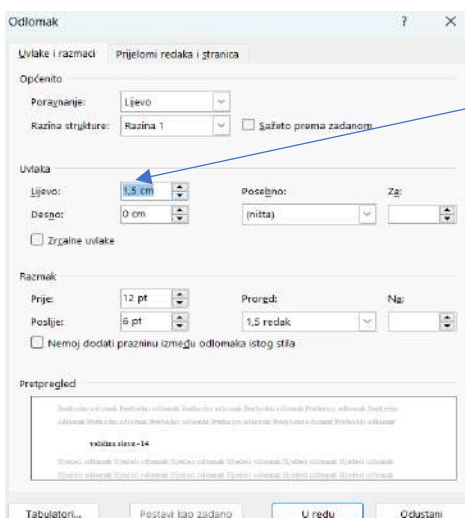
Odlomak ? ×

Uvlake i razmaci | Prijelomi redaka i stranica

Općenito

Poravnanje: Lijevo

Razina strukture: Razina 1 | Sažeto prema zadanom

Uvlaka

Lijevo: 1,5 cm | Posebno: | Za:

Desno: 0 cm | (ništa)

Zrcalne uvlake

Razmak

Prije: 12 pt | Prored: | Na:

Poslije: 6 pt | 1,5 redak

Nemoj dodati prazninu između odlomaka istog stila

Pretpregled

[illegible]

veličina slova - 14

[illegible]

Tabulatori... | Postavi kao zadano | U redu | Odustani